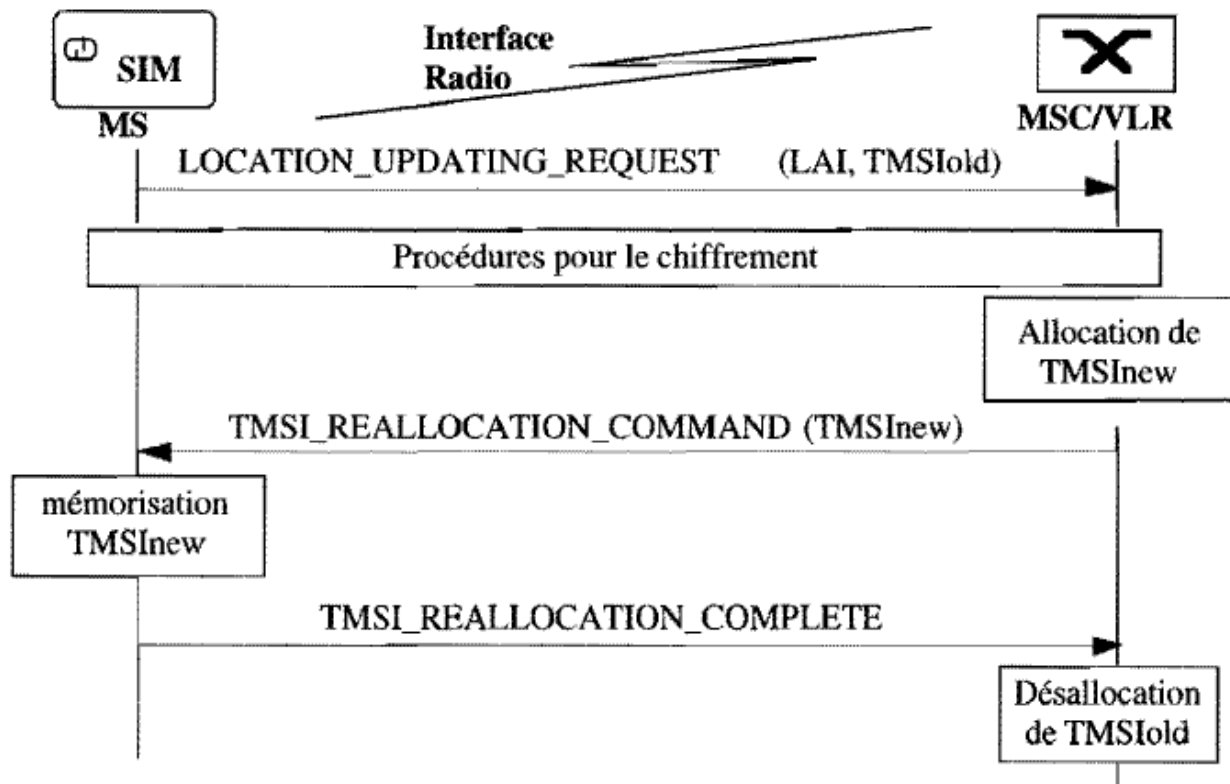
SIM
MS

Interface
Radio

MSC/VLR

LOCATION_UPDATING_REQUEST (LAI, TMSIold)

Procédures pour le chiffrement

Allocation de TMSInew

TMSI_REALLOCATION_COMMAND (TMSInew)

mémorisation TMSInew

TMSI_REALLOCATION_COMPLETE

Désallocation de TMSIold